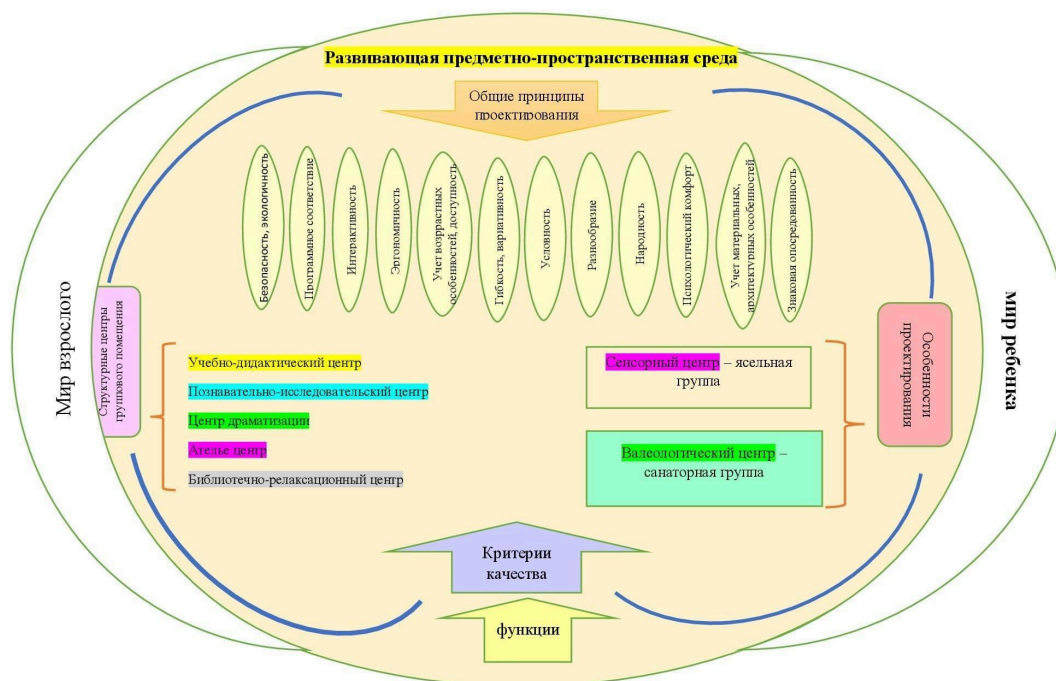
Развивающая предметно-пространственная среда

Общие принципы проектирования

Безопасность, экологичность

Программное соответствие

Интерактивность

Эргономичность

Учет возрастных особенностей, доступность

Гибкость, вариативность

Условность

Разнообразие

Народность

Психологический комфорт

Учет материальных, архитектурных особенностей

Знаковая опосредованность

Мир взрослого

Структурные центры группового помещения

Учебно-дидактический центр

Познавательно-исследовательский центр

Центр драматизации

Ателье центр

Библиотечно-релаксационный центр

Сенсорный центр – ясельная группа

Валеологический центр – санаторная группа

Особенности проектирования

Мир ребенка

Критерии качества

функции